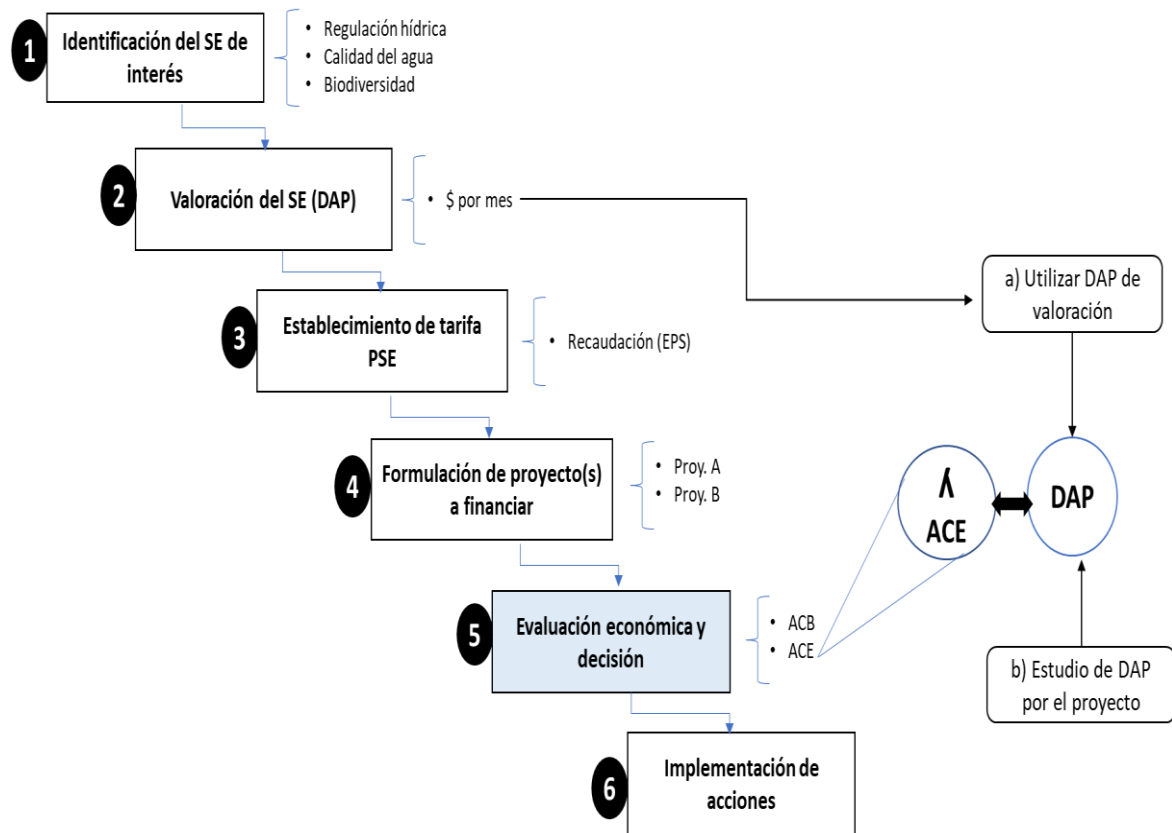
1
Identificación del SE de interés

• Regulación hídrica
• Calidad del agua
• Biodiversidad

2
Valoración del SE (DAP)

• $ por mes

3
Establecimiento de tarifa PSE

• Recaudación (EPS)

4
Formulación de proyecto(s) a financiar

• Proy. A
• Proy. B

5
Evaluación económica y decisión

• ACB
• ACE

6
Implementación de acciones

a) Utilizar DAP de valoración

λ
ACE

DAP

b) Estudio de DAP por el proyecto